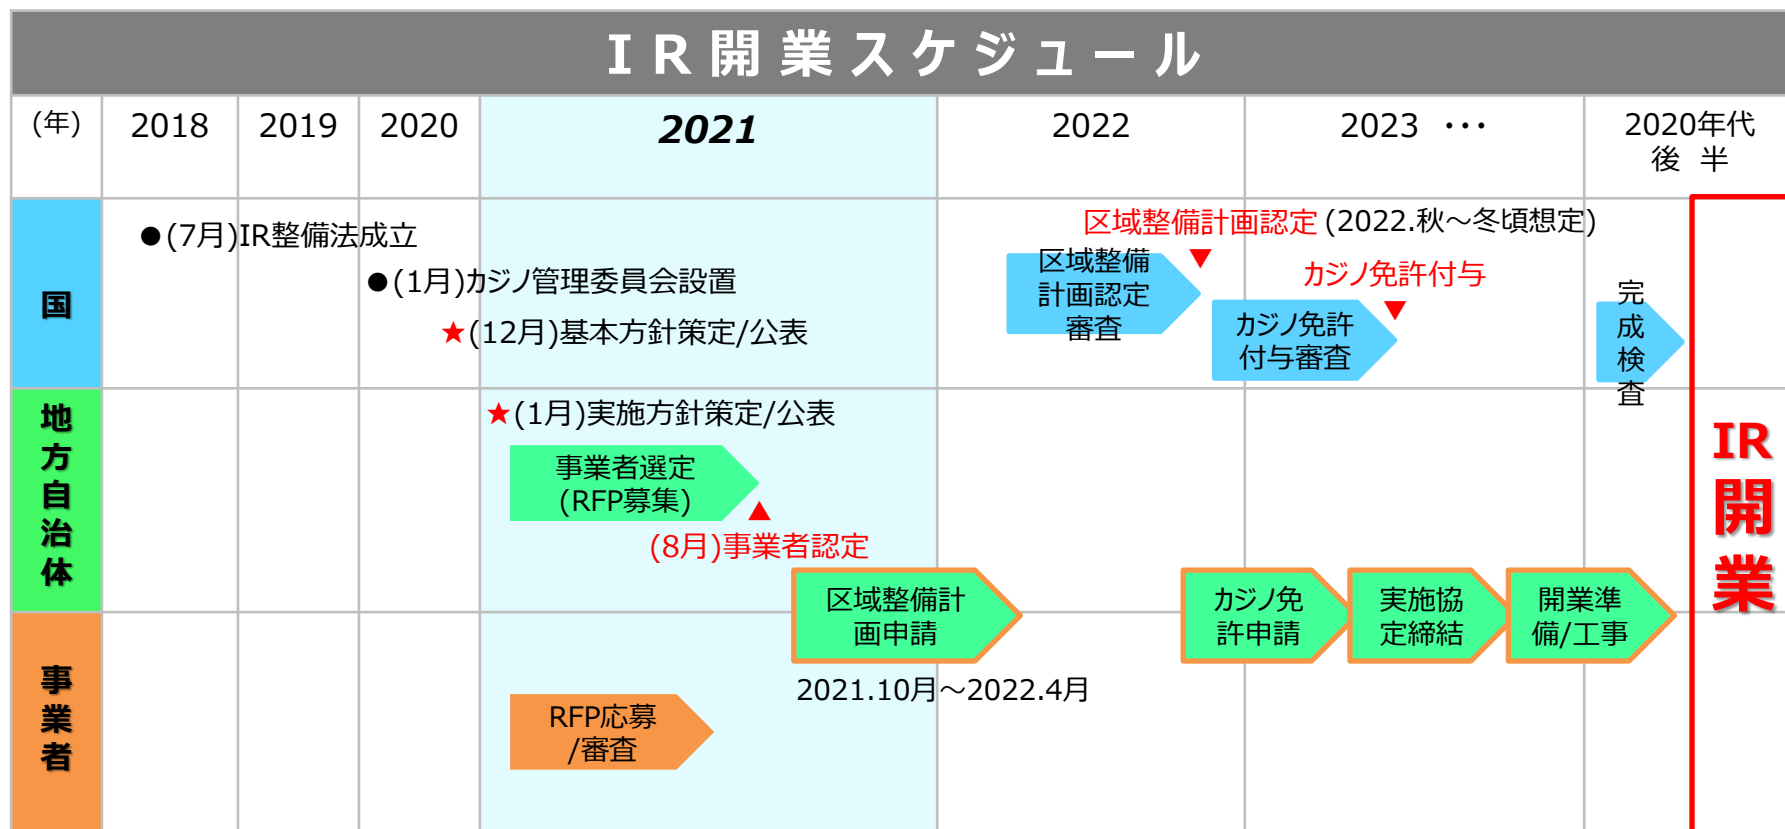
IR開業スケジュール

(年) 2018 2019 2020 2021 2022 2023 ・・・ 2020年代後半

国

●(7月)IR整備法成立

●(1月)カジノ管理委員会設置

★(12月)基本方針策定/公表

区域整備計画認定 (2022.秋～冬頃想定)

区域整備計画認定審査

カジノ免許付与

カジノ免許付与審査

完成検査

地方自治体

★(1月)実施方針策定/公表

事業者選定(RFP募集)

(8月)事業者認定

IR開業

事業者

区域整備計画申請

2021.10月～2022.4月

カジノ免許申請

実施協定締結

開業準備/工事

RFP応募/審査